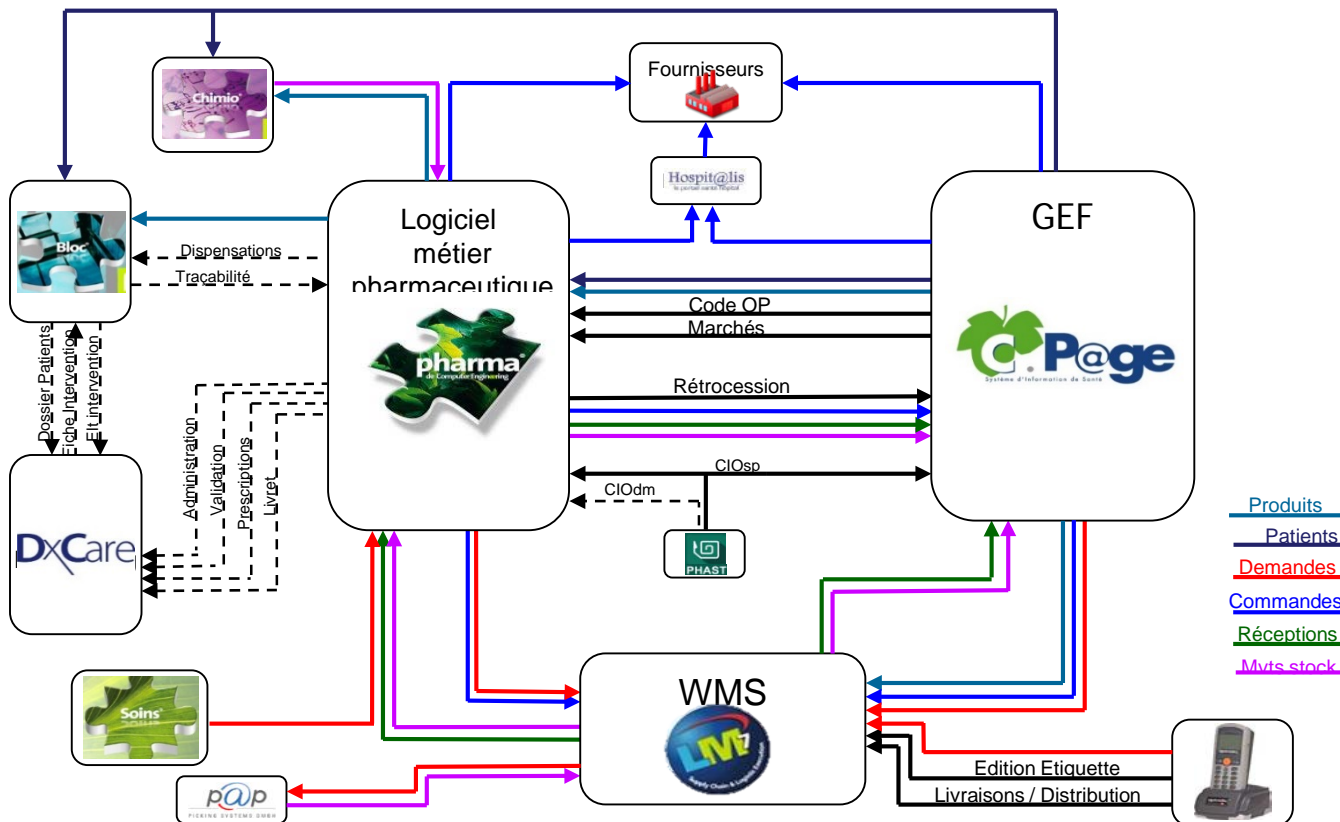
Fournisseurs

Chimio

Hospit@lis
le portail santé hôpital

Bloc

Dispensations

Traçabilité

Logiciel métier pharmaceutique

pharma
de Computer Engineering

GEF

C.P@ge
Système d'Information de Santé

Code OP

Marchés

Rétrocession

ClOsp

ClOdm

PHAST

Dossier Patients

Fiche Intervention

Elt intervention

Administration

Validation

Prescriptions

Livret

DxCare

Produits

Patients

Demandes

Commandes

Réceptions

Mvts stock

WMS

LM7
Supply Chain & Logistic Solution

Soins

p@p
PICKING SYSTEMS GMBH

Edition Etiquette

Livraisons / Distribution